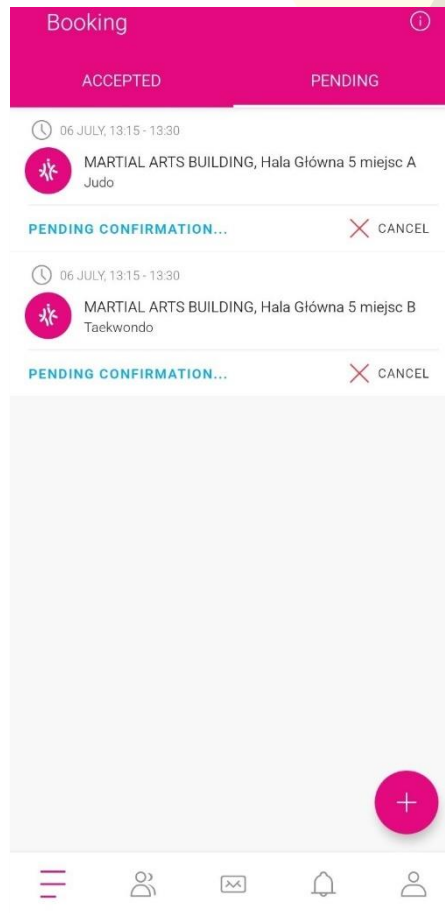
Booking

ACCEPTED

PENDING

06 JULY, 13:15 - 13:30

MARTIAL ARTS BUILDING, Hala Główna 5 miejsc A
Judo

PENDING CONFIRMATION...

CANCEL

06 JULY, 13:15 - 13:30

MARTIAL ARTS BUILDING, Hala Główna 5 miejsc B
Taekwondo

PENDING CONFIRMATION...

CANCEL

+